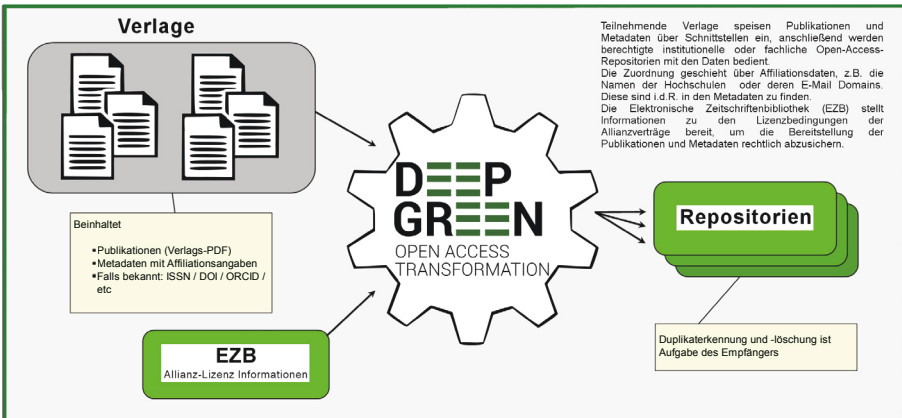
Verlage

Teilnehmende Verlage speisen Publikationen und Metadaten über Schnittstellen ein, anschließend werden berechtigte institutionelle oder fachliche Open-Access-Repositorien mit den Daten bedient.
Die Zuordnung geschieht über Affiliationsdaten, z.B. die Namen der Hochschulen oder deren E-Mail Domains. Diese sind i.d.R. in den Metadaten zu finden.
Die Elektronische Zeitschriftenbibliothek (EZB) stellt Informationen zu den Lizenzbedingungen der Allianzverträge bereit, um die Bereitstellung der Publikationen und Metadaten rechtlich abzusichern.

DEEP GREEN
OPEN ACCESS TRANSFORMATION

Repositorien

Beinhaltet

▪Publikationen (Verlags-PDF)
▪Metadaten mit Affiliationsangaben
▪Falls bekannt: ISSN / DOI / ORCID / etc

EZB
Allianz-Lizenz Informationen

Duplikaterkennung und -löschung ist Aufgabe des Empfängers